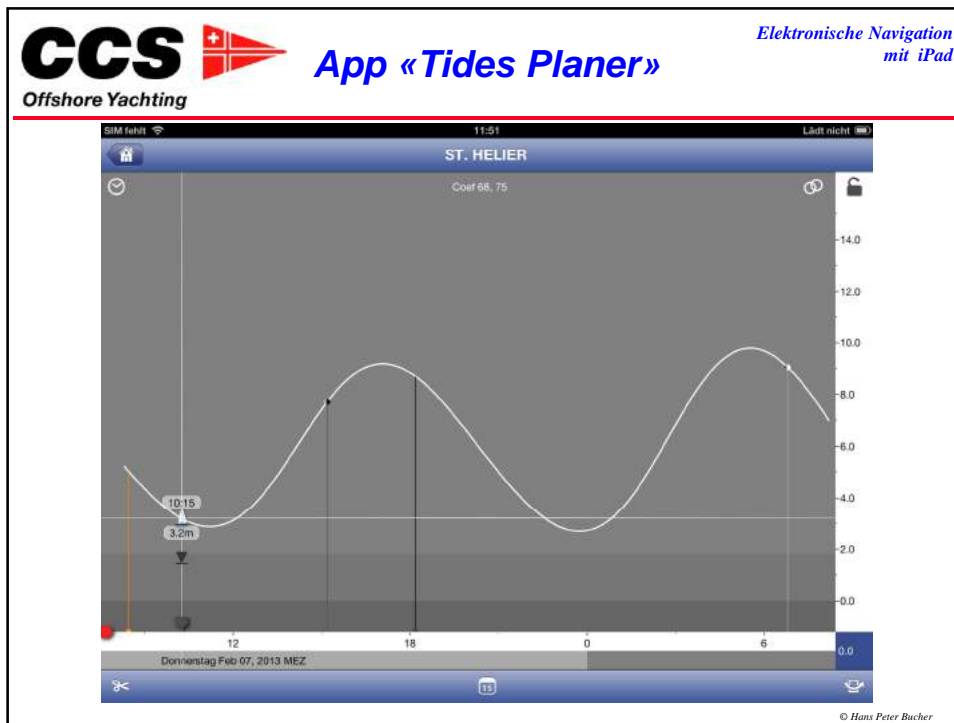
CCS
Offshore Yachting

App «Tides Planer»

Elektronische Navigation mit iPad

SIM fehlt
11:51
Lädt nicht

ST. HELIER

Coef 68, 75

14.0
12.0
10.0
8.0
6.0
4.0
2.0
0.0

10:15
3.2m

12
18
0
6

0.0

Donnerstag Feb 07, 2013 MEZ

15

© Hans Peter Bucher